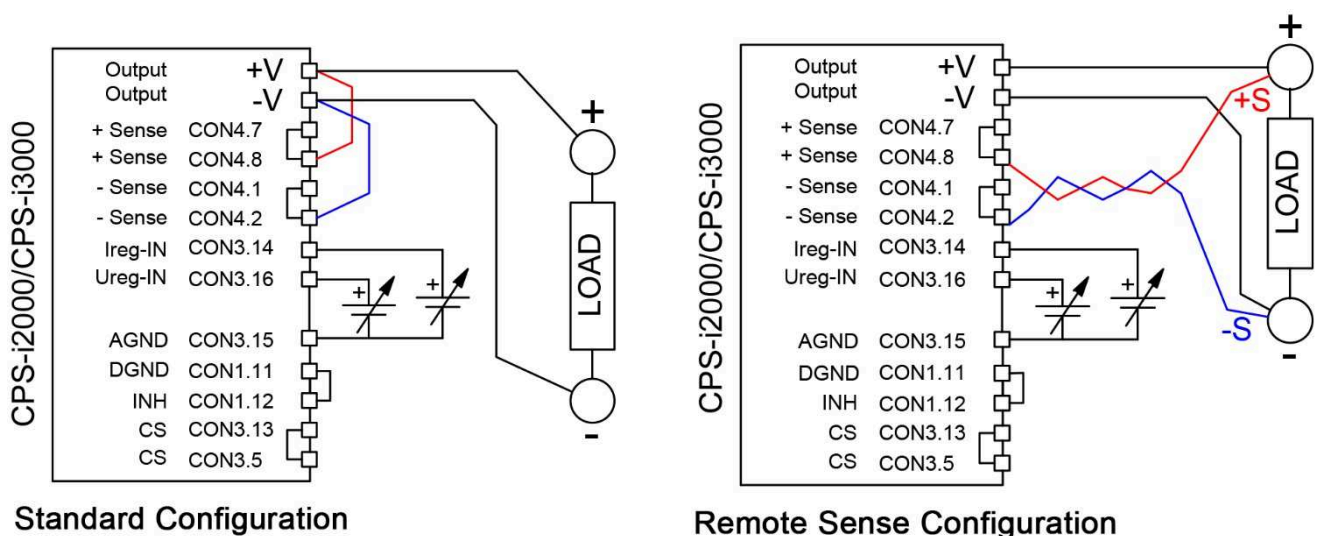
CPS-i2000/CPS-i3000

Output +V
Output -V
+ Sense CON4.7
+ Sense CON4.8
- Sense CON4.1
- Sense CON4.2
Ireg-IN CON3.14
Ureg-IN CON3.16
AGND CON3.15
DGND CON1.11
INH CON1.12
CS CON3.13
CS CON3.5

+
+
+
LOAD
-

Standard Configuration

CPS-i2000/CPS-i3000

Output +V
Output -V
+ Sense CON4.7
+ Sense CON4.8
- Sense CON4.1
- Sense CON4.2
Ireg-IN CON3.14
Ureg-IN CON3.16
AGND CON3.15
DGND CON1.11
INH CON1.12
CS CON3.13
CS CON3.5

+
+S
LOAD
+
+
-S
-

Remote Sense Configuration